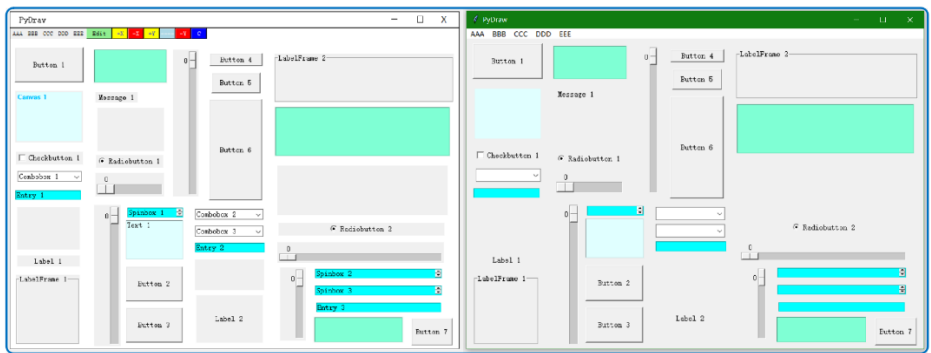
PyDraw
AAA BBB CCC DDD EEE Edit +1 -1 +C -1 C
Button 1
Canvas 1
Message 1
0
Button 4
Button 5
Button 6
LabelFrame 2
Checkbutton 1
Radiobutton 1
Combobox 1
0
Entry 1
0
Spinbox 1
Text 1
Combobox 2
Combobox 3
Entry 2
Radiobutton 3
0
Label 1
LabelFrame 1
Button 2
Button 3
Label 2
0
Spinbox 2
Spinbox 3
Entry 3
Button 7

PyDraw
AAA BBB CCC DDD EEE
Button 1
0
Button 4
Button 5
LabelFrame 2
Message 1
Button 6
Checkbutton 1
Radiobutton 1
0
0
Radiobutton 2
0
Label 1
LabelFrame 1
Button 2
0
Button 3
Label 2
Button 7